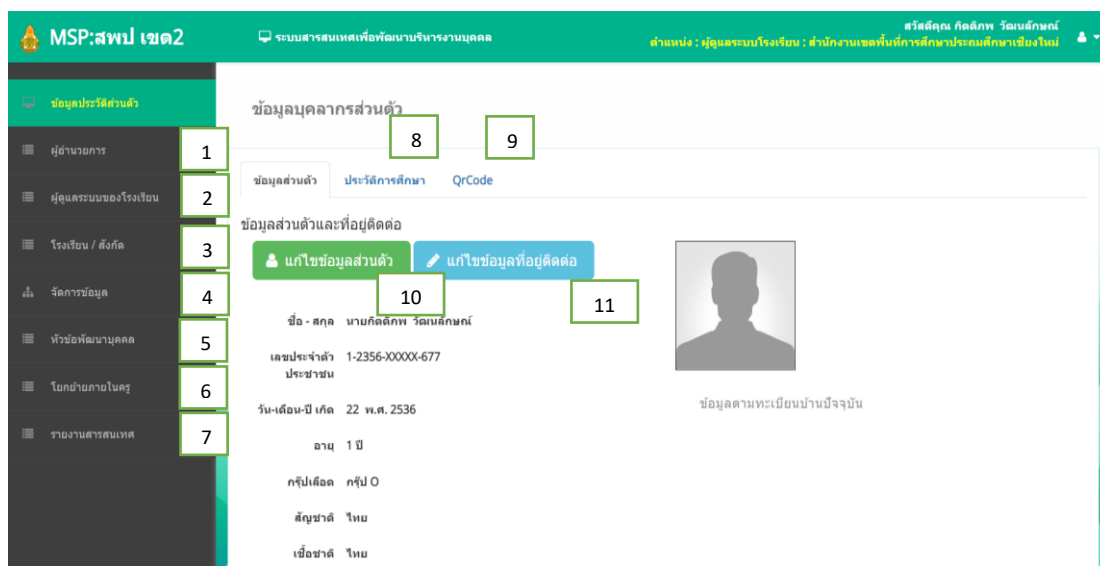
MSP:สพป เขต2

ระบบสารสนเทศเพื่อพัฒนาบริหารงานบุคคล

สวัสดีคุณ กิตติภพ วัฒนลักษณ์
ตำแหน่ง : ผู้ดูแลระบบโรงเรียน : สำนักงานเขตพื้นที่การศึกษาประถมศึกษาเชียงใหม่

ข้อมูลประวัติส่วนตัว
ผู้อำนวยการ 1
ผู้ดูแลระบบของโรงเรียน 2
โรงเรียน / สังกัด 3
จัดการข้อมูล 4
หัวข้อพัฒนาบุคคล 5
โยกย้ายภายในครู 6
รายงานสารสนเทศ 7

ข้อมูลบุคลากรส่วนตัว

8 9

ข้อมูลส่วนตัว ประวัติการศึกษา QrCode

ข้อมูลส่วนตัวและที่อยู่ติดต่อ

แก้ไขข้อมูลส่วนตัว แก้ไขข้อมูลที่อยู่ติดต่อ

10 11

ชื่อ - สกุล นายกิตติภพ วัฒนลักษณ์
เลขประจำตัวประชาชน 1-2356-XXXXX-677
วัน-เดือน-ปี เกิด 22 พ.ศ. 2536
อายุ 1 ปี
กรุ๊ปเลือด กรุ๊ป O
สัญชาติ ไทย
เชื้อชาติ ไทย

ข้อมูลตามทะเบียนบ้านปัจจุบัน